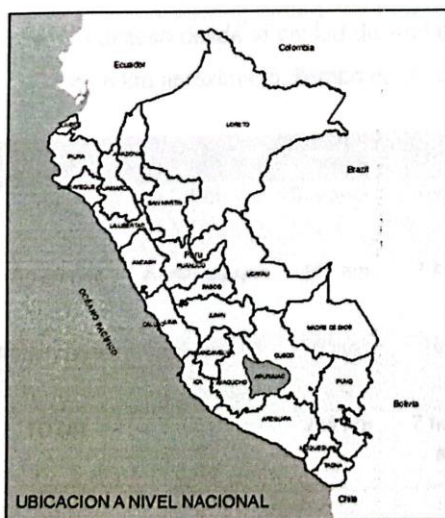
Colombia
Ecuador
LORETO
Brazil
PIURA
AMAZONAS
SAN MARTIN
LA LIBERTAD
ANCASH
Peru
HUANUCO
UCAYALI
PASCO
JUNIN
OCEANO PACIFICO
LIMA
MADRE DE DIOS
CUSCO
HUANCAVELICA
APURIMAC
ICA
AYACUCHO
PUNO
Bolivia
AREQUIPA
MOQUEGUA
TACNA
UBICACION A NIVEL NACIONAL
Chile